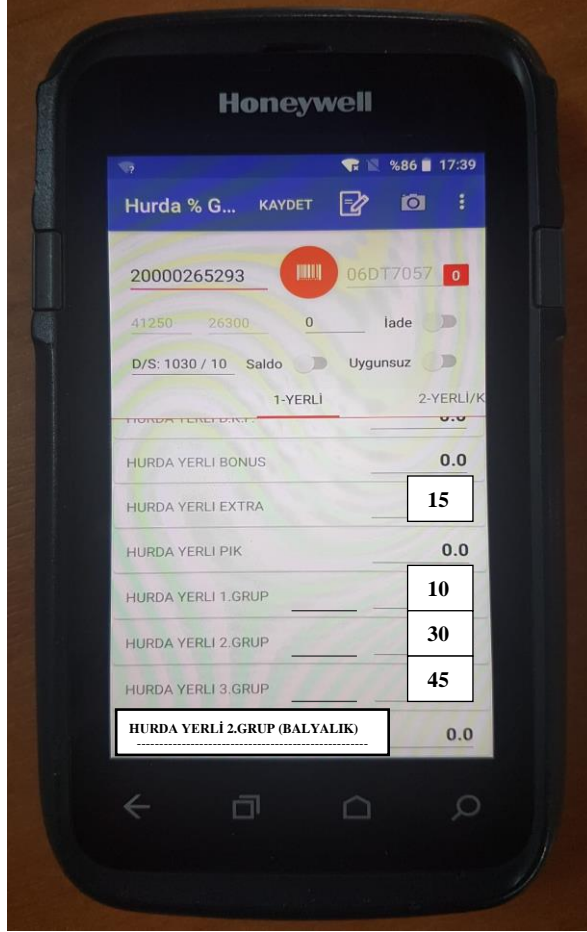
Honeywell

%86 17:39

Hurda % G... KAYDET

20000265293

06DT7057 0

41250 26300 0 İade

D/S: 1030 / 10 Saldo Uygunsuz

1-YERLİ 2-YERLİ/K

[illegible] 0.0

HURDA YERLI BONUS 0.0

HURDA YERLI EXTRA 15

HURDA YERLI PIK 0.0

HURDA YERLI 1.GRUP 10

HURDA YERLI 2.GRUP 30

HURDA YERLI 3.GRUP 45

HURDA YERLİ 2.GRUP (BALYALIK) 0.0